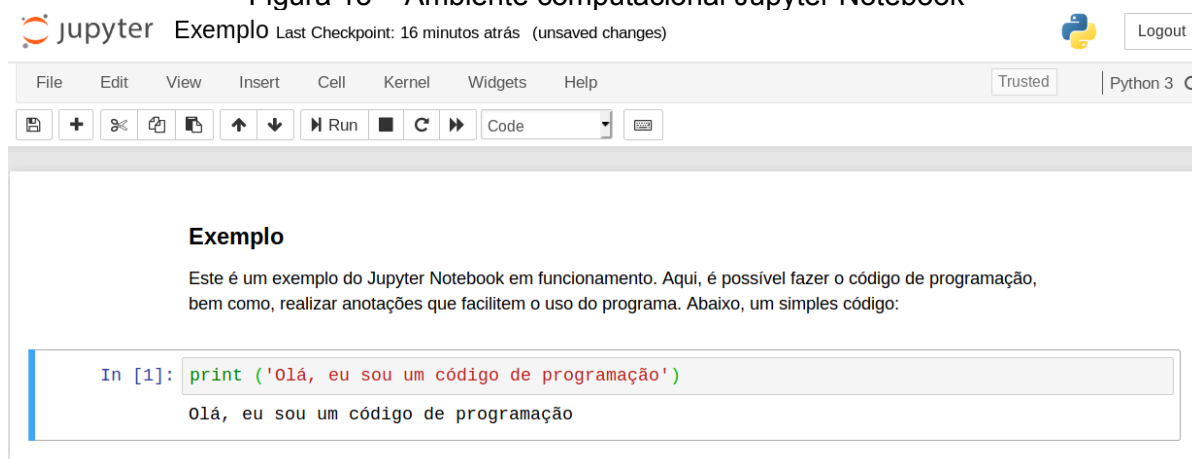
Figura 16 – Ambiente computacional Jupyter Notebook

jupyter Exemplo Last Checkpoint: 16 minutos atrás (unsaved changes)

Logout

File Edit View Insert Cell Kernel Widgets Help

Trusted

Python 3

Run

Code

Exemplo

Este é um exemplo do Jupyter Notebook em funcionamento. Aqui, é possível fazer o código de programação, bem como, realizar anotações que facilitem o uso do programa. Abaixo, um simples código:

In [1]: print ('Olá, eu sou um código de programação')

Olá, eu sou um código de programação